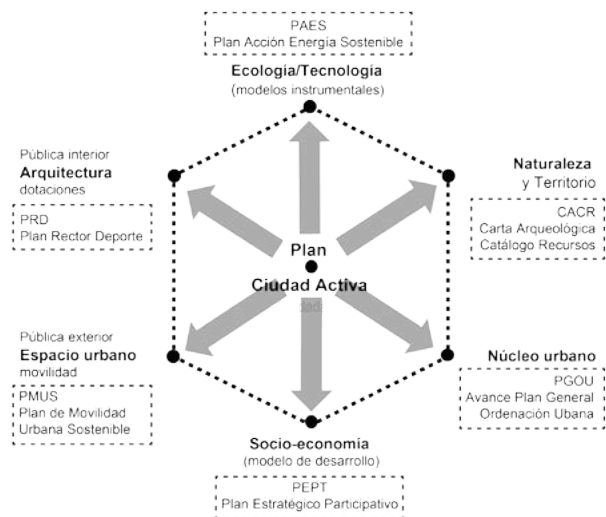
PAES
Plan Acción Energia Sostenible

Ecología/Tecnología
(modelos instrumentales)

Pública interior
Arquitectura
dotaciones

PRD
Plan Rector Deporte

Naturaleza
y Territorio

CACR
Carta Arqueológica
Catálogo Recursos

Plan
Ciudad Activa

Pública exterior
Espacio urbano
movilidad

PMUS
Plan de Movilidad
Urbana Sostenible

Núcleo urbano

PGOU
Avance Plan General
Ordenación Ubana

Socio-economía
(modelo de desarrollo)

PEPT
Plan Estratégico Participativo